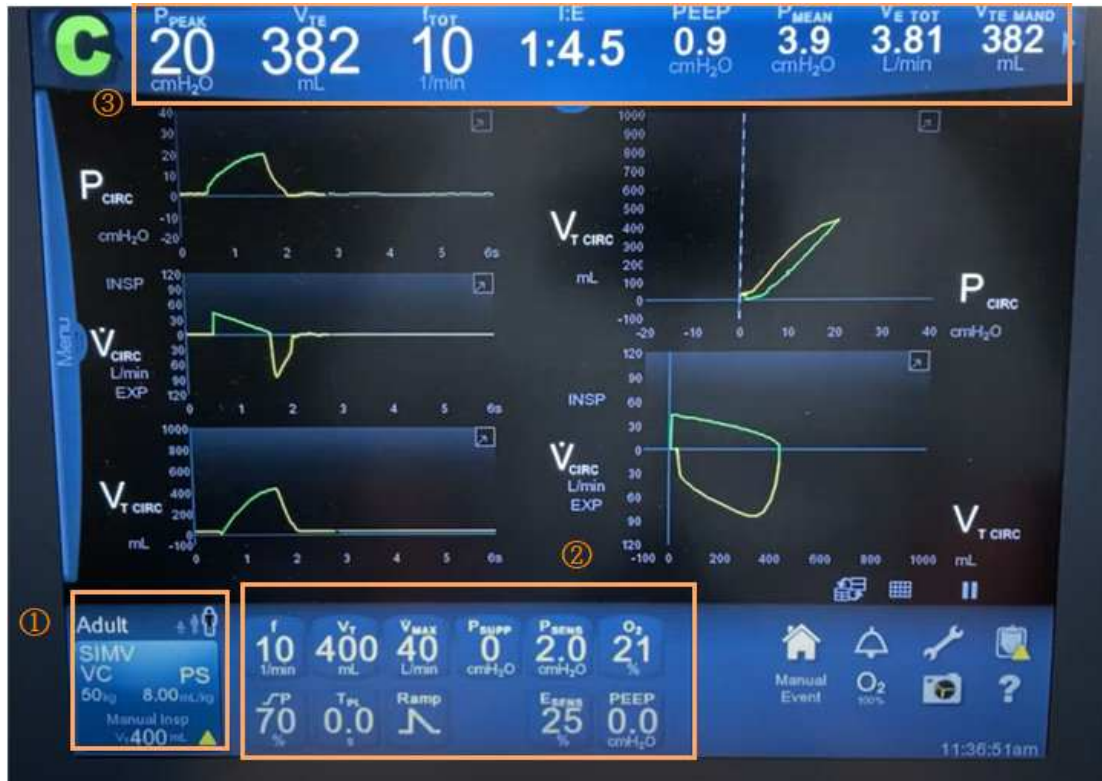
C

$P_{PEAK}$ 20 cmH$_2$O
$V_{TE}$ 382 mL
$f_{TOT}$ 10 1/min
I:E 1:4.5
PEEP 0.9 cmH$_2$O
$P_{MEAN}$ 3.9 cmH$_2$O
$\dot{V}_{E\ TOT}$ 3.81 L/min
$V_{TE\ MAND}$ 382 mL

③

Menu

$P_{CIRC}$ cmH$_2$O
40 30 20 10 0 -10 -20
0 1 2 3 4 5 6s

INSP
$\dot{V}_{CIRC}$ L/min
EXP
120 90 60 30 0 30 60 90 120
0 1 2 3 4 5 6s

$V_{T\ CIRC}$ mL
1000 800 600 400 200 -100
0 1 2 3 4 5 6s

$V_{T\ CIRC}$ mL
1000 900 800 700 600 500 400 300 200 100 0 -100
-20 -10 0 10 20 30 40 cmH$_2$O
$P_{CIRC}$

INSP
$\dot{V}_{CIRC}$ L/min
EXP
120 90 60 30 0 30 60 90 120
-100 0 200 400 600 800 1000 mL
$V_{T\ CIRC}$

②

①
Adult
SIMV
VC PS
50kg 8.00mL/kg
Manual Insp
$V_T$ 400 mL

f 10 1/min
$V_T$ 400 mL
$\dot{V}_{MAX}$ 40 L/min
$P_{SUPP}$ 0 cmH$_2$O
$P_{SENS}$ 2.0 cmH$_2$O
O$_2$ 21 %
P 70 %
$T_{PL}$ 0.0 s
Ramp
$E_{SENS}$ 25 %
PEEP 0.0 cmH$_2$O

Manual Event
O$_2$ 100%
?
11:36:51am